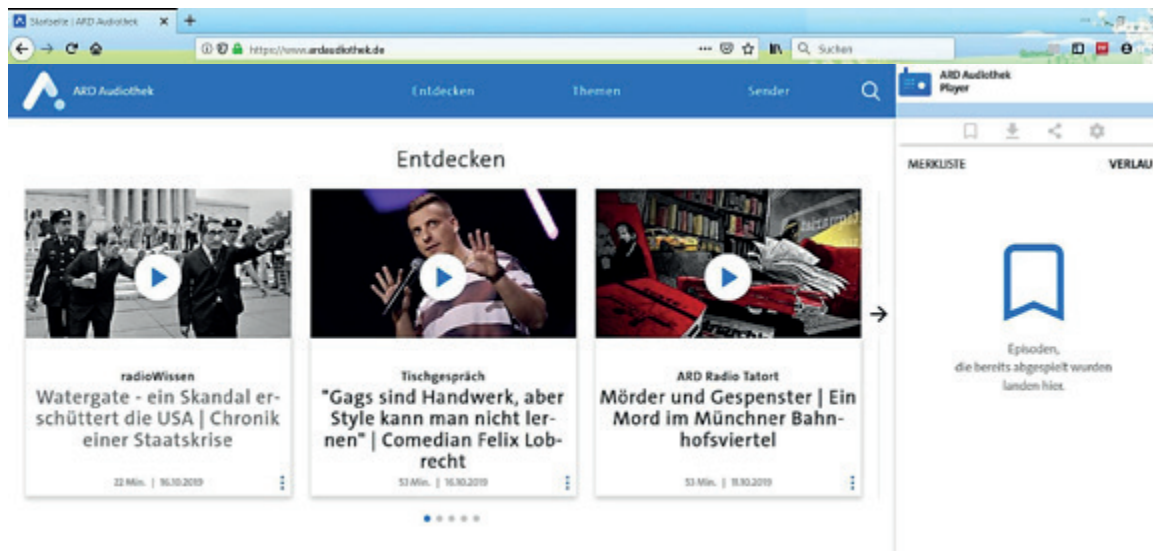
Startseite | ARD Audiothek
https://www.ardaudiothek.de
Suchen

ARD Audiothek
Entdecken
Themen
Sender

ARD Audiothek Player

MERKLISTE
VERLAU

Entdecken

radioWissen
Watergate - ein Skandal erschüttert die USA | Chronik einer Staatskrise
22 Min. | 16.10.2019

Tischgespräch
"Gags sind Handwerk, aber Style kann man nicht lernen" | Comedian Felix Lobrecht
53 Min. | 16.10.2019

ARD Radio Tatort
Mörder und Gespenster | Ein Mord im Münchner Bahnhofsviertel
53 Min. | 11.10.2019

Episoden,
die bereits abgespielt wurden
landen hier.